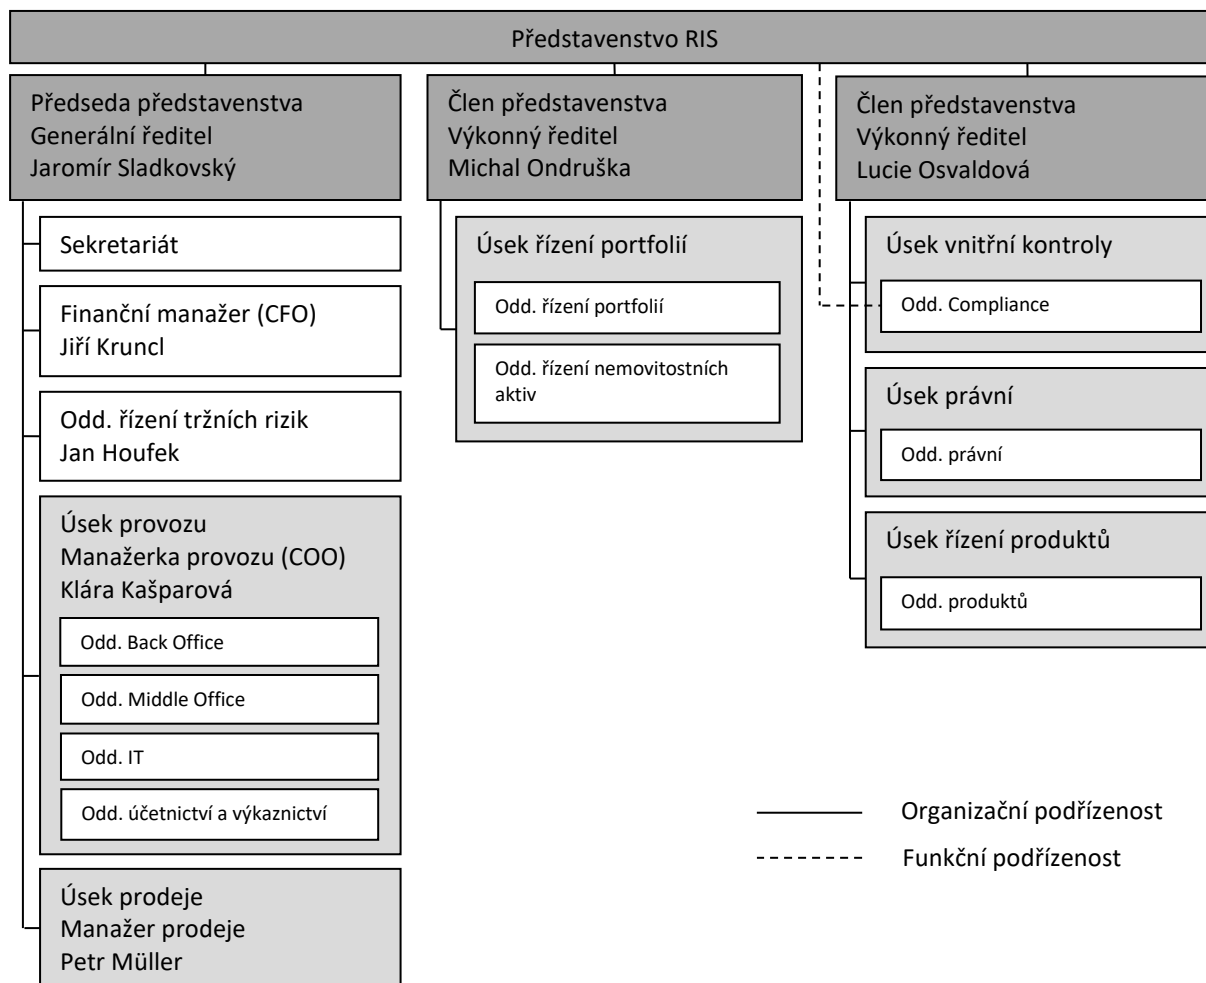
Představenstvo RIS

Předseda představenstva
Generální ředitel
Jaromír Sladkovský

Sekretariát

Finanční manažer (CFO)
Jiří Kruncl

Odd. řízení tržních rizik
Jan Houfek

Úsek provozu
Manažerka provozu (COO)
Klára Kašparová

Odd. Back Office

Odd. Middle Office

Odd. IT

Odd. účetnictví a výkaznictví

Úsek prodeje
Manažer prodeje
Petr Müller

Člen představenstva
Výkonný ředitel
Michal Ondruška

Úsek řízení portfolií

Odd. řízení portfolií

Odd. řízení nemovitostních aktiv

Člen představenstva
Výkonný ředitel
Lucie Osvaldová

Úsek vnitřní kontroly

Odd. Compliance

Úsek právní

Odd. právní

Úsek řízení produktů

Odd. produktů

Organizační podřízenost

Funkční podřízenost